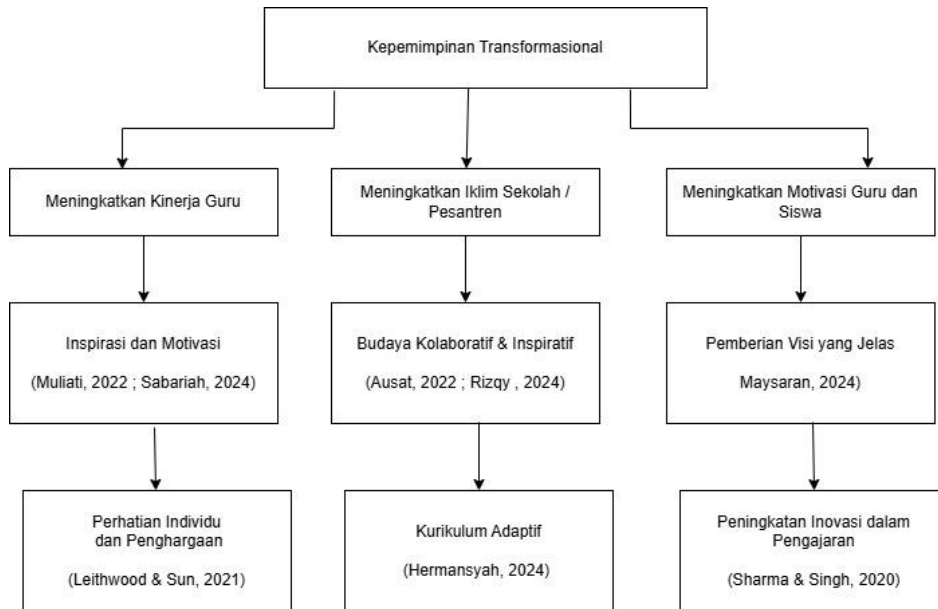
Kepemimpinan Transformasional

Meningkatkan Kinerja Guru

Inspirasi dan Motivasi

(Muliati, 2022 ; Sabariah, 2024)

Perhatian Individu dan Penghargaan

(Leithwood & Sun, 2021)

Meningkatkan Iklim Sekolah / Pesantren

Budaya Kolaboratif & Inspiratif

(Ausat, 2022 ; Rizqy , 2024)

Kurikulum Adaptif

(Hermansyah, 2024)

Meningkatkan Motivasi Guru dan Siswa

Pemberian Visi yang Jelas

Maysaran, 2024)

Peningkatan Inovasi dalam Pengajaran

(Sharma & Singh, 2020)